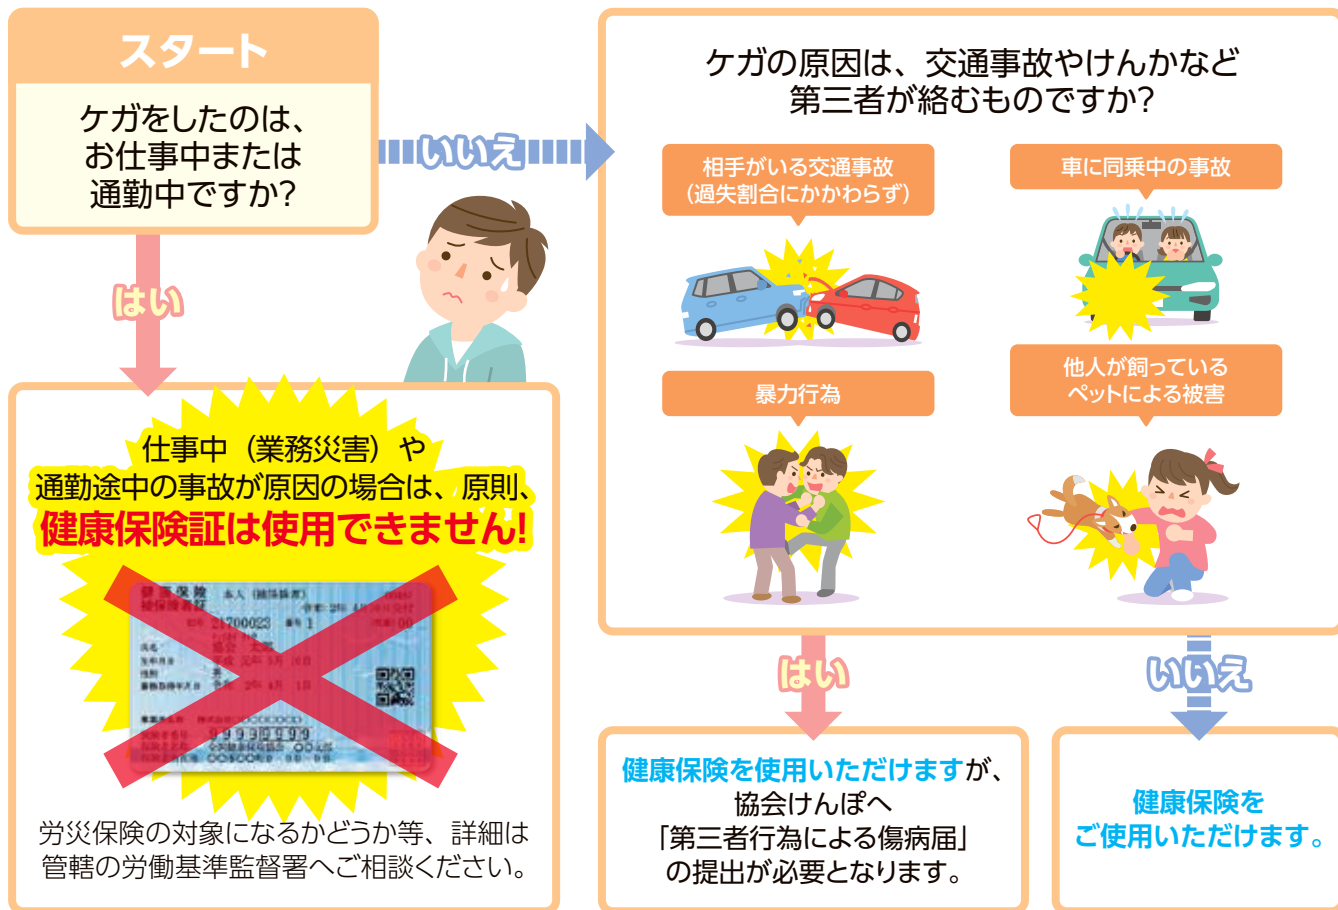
スタート

ケガをしたのは、お仕事中または通勤中ですか?

いいえ

はい

仕事中（業務災害）や通勤途中の事故が原因の場合は、原則、健康保険証は使用できません!

健康保険 被保険者証

労災保険の対象になるかどうか等、詳細は管轄の労働基準監督署へご相談ください。

ケガの原因は、交通事故やけんかなど第三者が絡むものですか?

相手がいる交通事故（過失割合にかかわらず）

車に同乗中の事故

暴力行為

他人が飼っているペットによる被害

はい

いいえ

健康保険を使用いただけますが、協会けんぽへ「第三者行為による傷病届」の提出が必要となります。

健康保険をご使用いただけます。